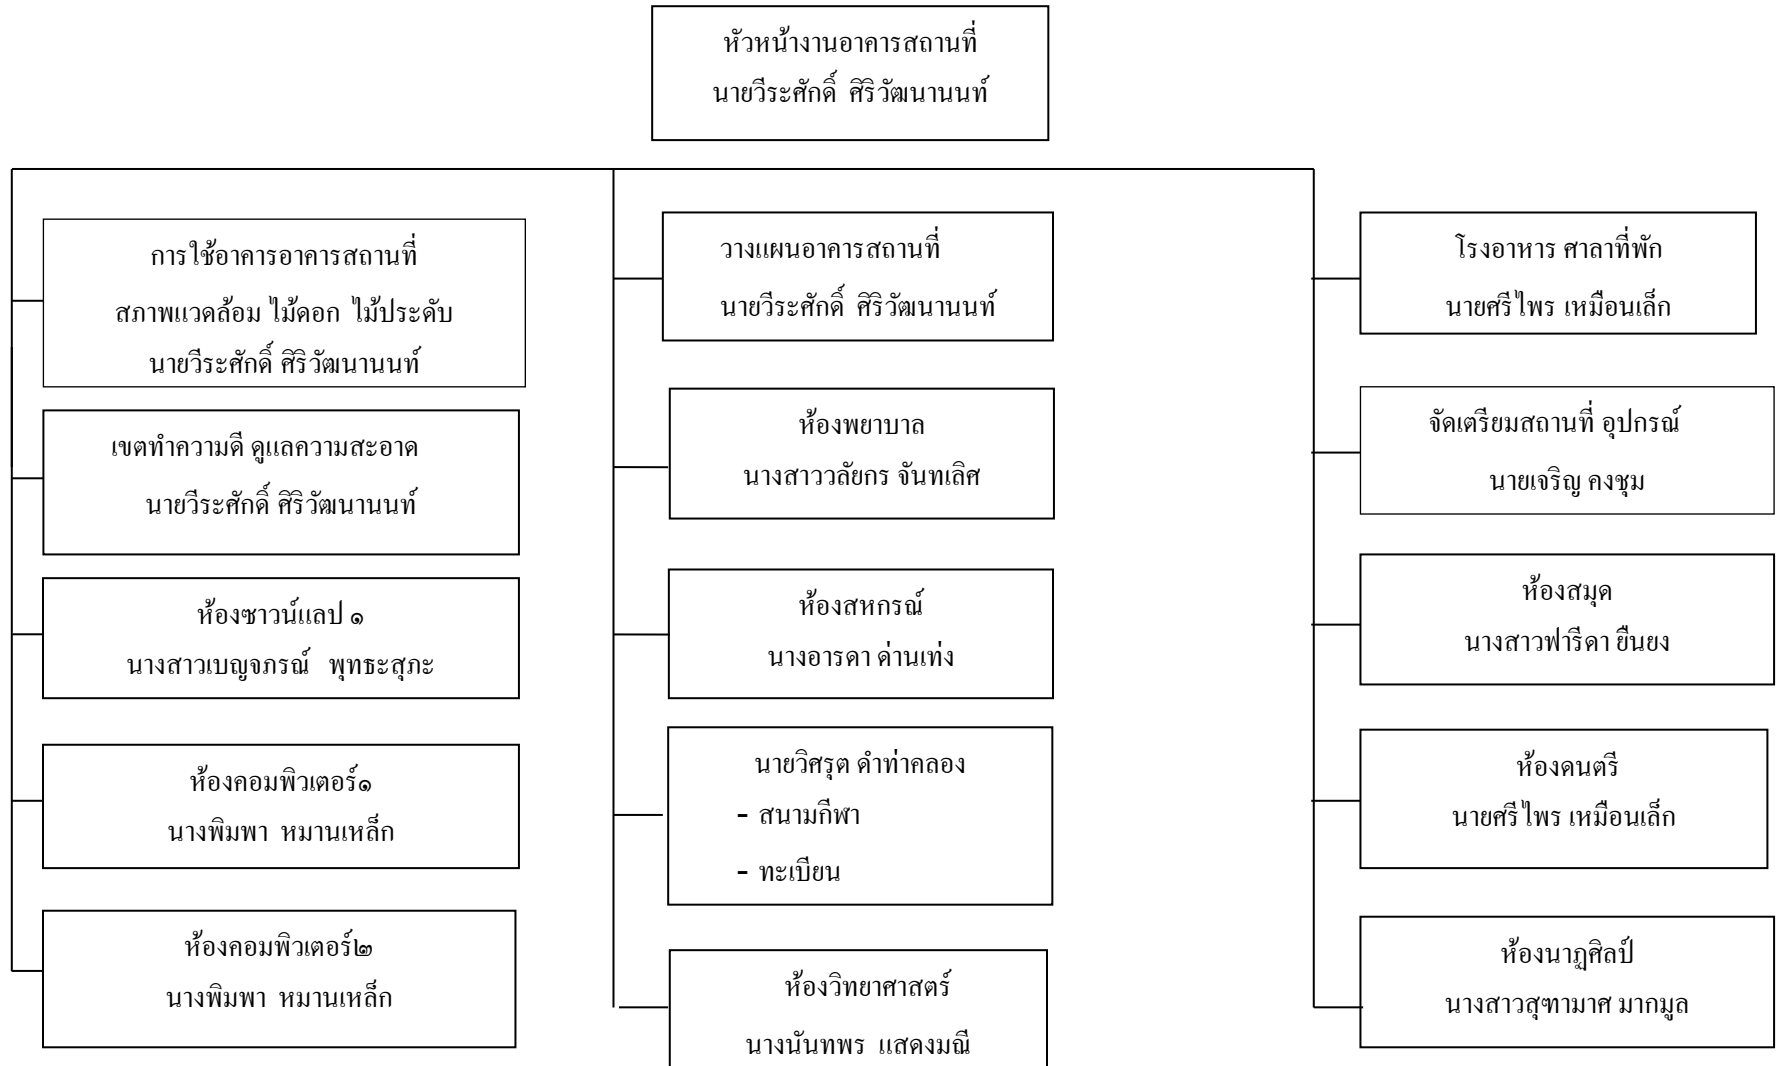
หัวหน้างานอาคารสถานที่
นายวีระศักดิ์ ศิริวัฒนานนท์

การใช้อาคารอาคารสถานที่
สภาพแวดล้อม ไม้ดอก ไม้ประดับ
นายวีระศักดิ์ ศิริวัฒนานนท์

เขตทำความดี ดูแลความสะอาด
นายวีระศักดิ์ ศิริวัฒนานนท์

ห้องซาวน์แลป ๑
นางสาวเบญจภรณ์ พุทธะสุภะ

ห้องคอมพิวเตอร์๑
นางพิมพา หมานเหล็ก

ห้องคอมพิวเตอร์๒
นางพิมพา หมานเหล็ก

วางแผนอาคารสถานที่
นายวีระศักดิ์ ศิริวัฒนานนท์

ห้องพยาบาล
นางสาววลัยกร จันทเลิศ

ห้องสหกรณ์
นางอารดา ด่านเท่ง

นายวิศรุต ดำท่าคลอง
- สนามกีฬา
- ทะเบียน

ห้องวิทยาศาสตร์
นางนันทพร แสดงมณี

โรงอาหาร ศาลาที่พัก
นายศรีไพร เหมือนเล็ก

จัดเตรียมสถานที่ อุปกรณ์
นายเจริญ คงชุม

ห้องสมุด
นางสาวฟารีดา ยืนยง

ห้องดนตรี
นายศรีไพร เหมือนเล็ก

ห้องนาฏศิลป์
นางสาวสุฑามาศ มากมูล